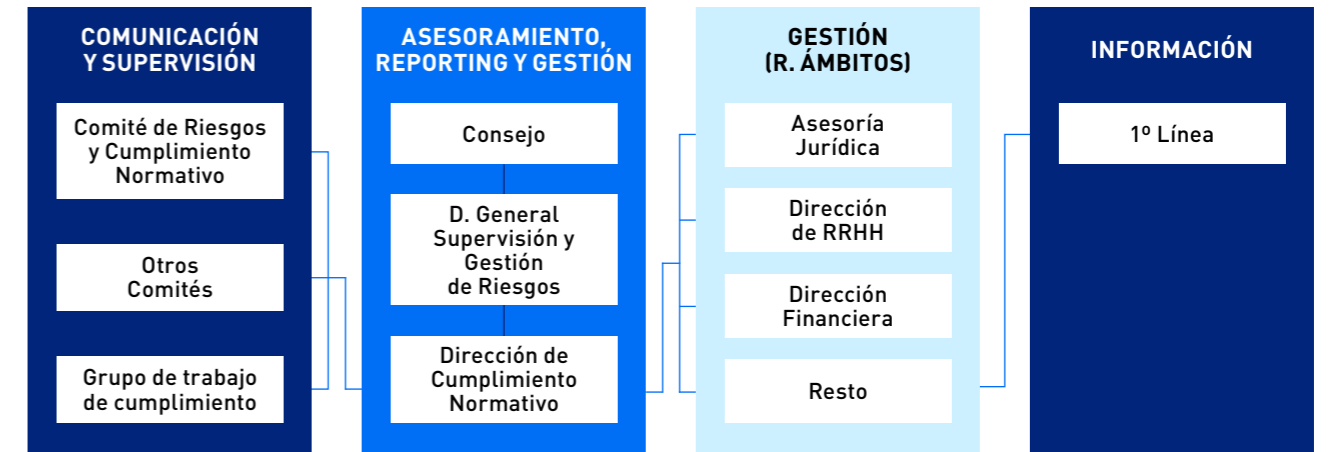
COMUNICACIÓN Y SUPERVISIÓN

Comité de Riesgos y Cumplimiento Normativo

Otros Comités

Grupo de trabajo de cumplimiento

ASESORAMIENTO, REPORTING Y GESTIÓN

Consejo

D. General Supervisión y Gestión de Riesgos

Dirección de Cumplimiento Normativo

GESTIÓN (R. ÁMBITOS)

Asesoría Jurídica

Dirección de RRHH

Dirección Financiera

Resto

INFORMACIÓN

1º Línea